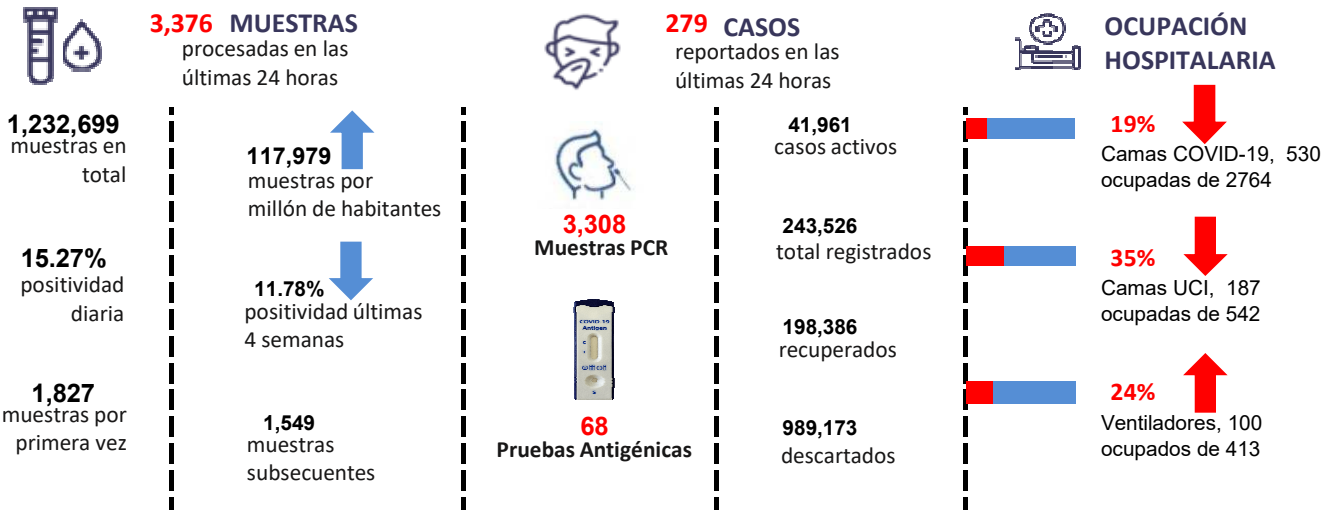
3,376 MUESTRAS
procesadas en las últimas 24 horas

279 CASOS
reportados en las últimas 24 horas

OCUPACIÓN HOSPITALARIA

1,232,699
muestras en total

117,979
muestras por millón de habitantes

3,308
Muestras PCR

41,961
casos activos

19%
Camas COVID-19, 530 ocupadas de 2764

15.27%
positividad diaria

11.78%
positividad últimas 4 semanas

243,526
total registrados

35%
Camas UCI, 187 ocupadas de 542

COVID-19
Antigen

198,386
recuperados

1,827
muestras por primera vez

1,549
muestras subsecuentes

68
Pruebas Antigénicas

989,173
descartados

24%
Ventiladores, 100 ocupados de 413